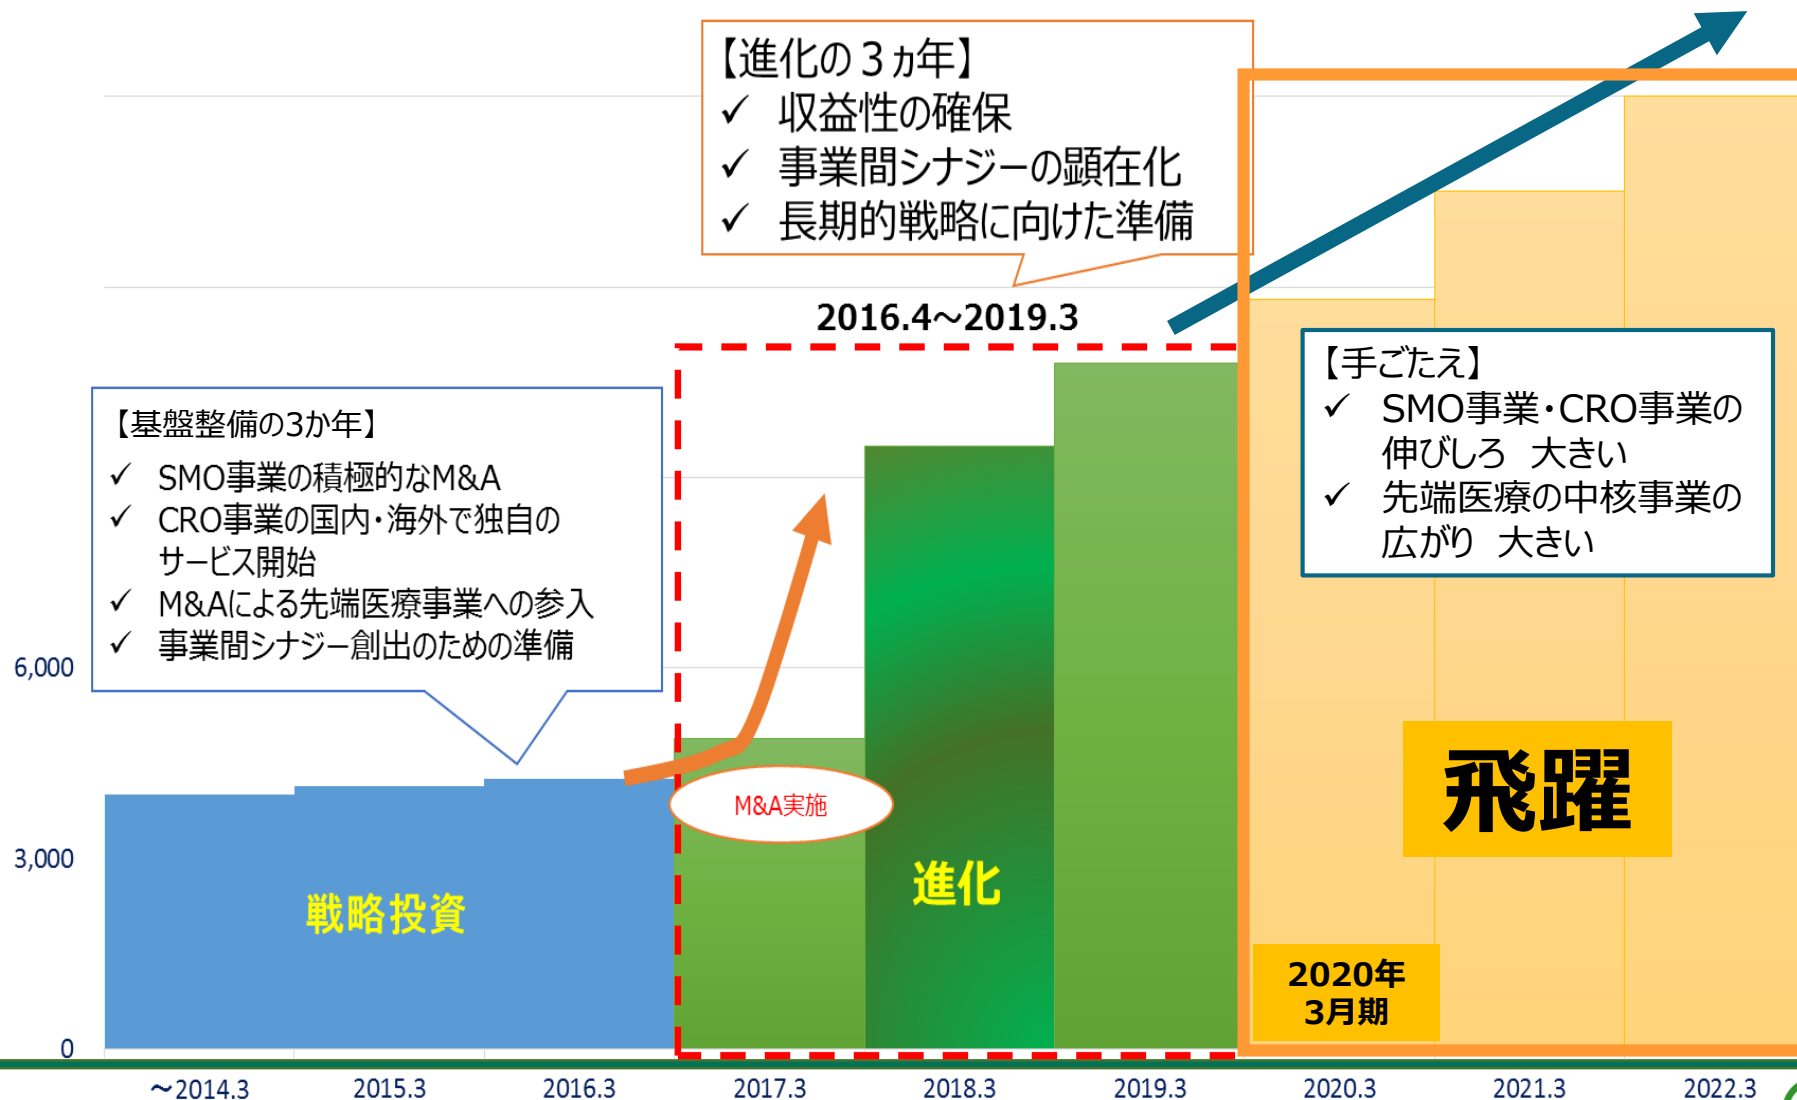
【進化の３ヵ年】
✓ 収益性の確保
✓ 事業間シナジーの顕在化
✓ 長期的戦略に向けた準備

2016.4～2019.3

【基盤整備の3か年】
✓ SMO事業の積極的なM&A
✓ CRO事業の国内・海外で独自のサービス開始
✓ M&Aによる先端医療事業への参入
✓ 事業間シナジー創出のための準備

【手ごたえ】
✓ SMO事業・CRO事業の伸びしろ 大きい
✓ 先端医療の中核事業の広がり 大きい

6,000
3,000
0

M&A実施

戦略投資

進化

飛躍

2020年
3月期

～2014.3
2015.3
2016.3
2017.3
2018.3
2019.3
2020.3
2021.3
2022.3